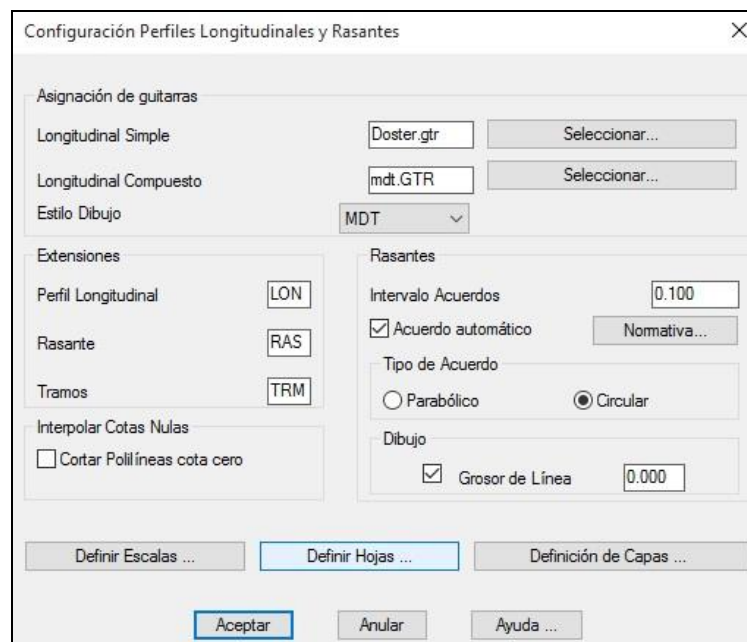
Configuración Perfiles Longitudinales y Rasantes

×

Asignación de guitarras

Longitudinal Simple

Doster.gtr

Seleccionar...

Longitudinal Compuesto

mdt.GTR

Seleccionar...

Estilo Dibujo

MDT

Extensiones

Perfil Longitudinal

LON

Rasante

RAS

Tramos

TRM

Interpolar Cotas Nulas

Cortar Polilíneas cota cero

Rasantes

Intervalo Acuerdos

0.100

Acuerdo automático

Normativa...

Tipo de Acuerdo

Parabólico

Circular

Dibujo

Grosor de Línea

0.000

Definir Escalas ...

Definir Hojas ...

Definición de Capas ...

Aceptar

Anular

Ayuda ...